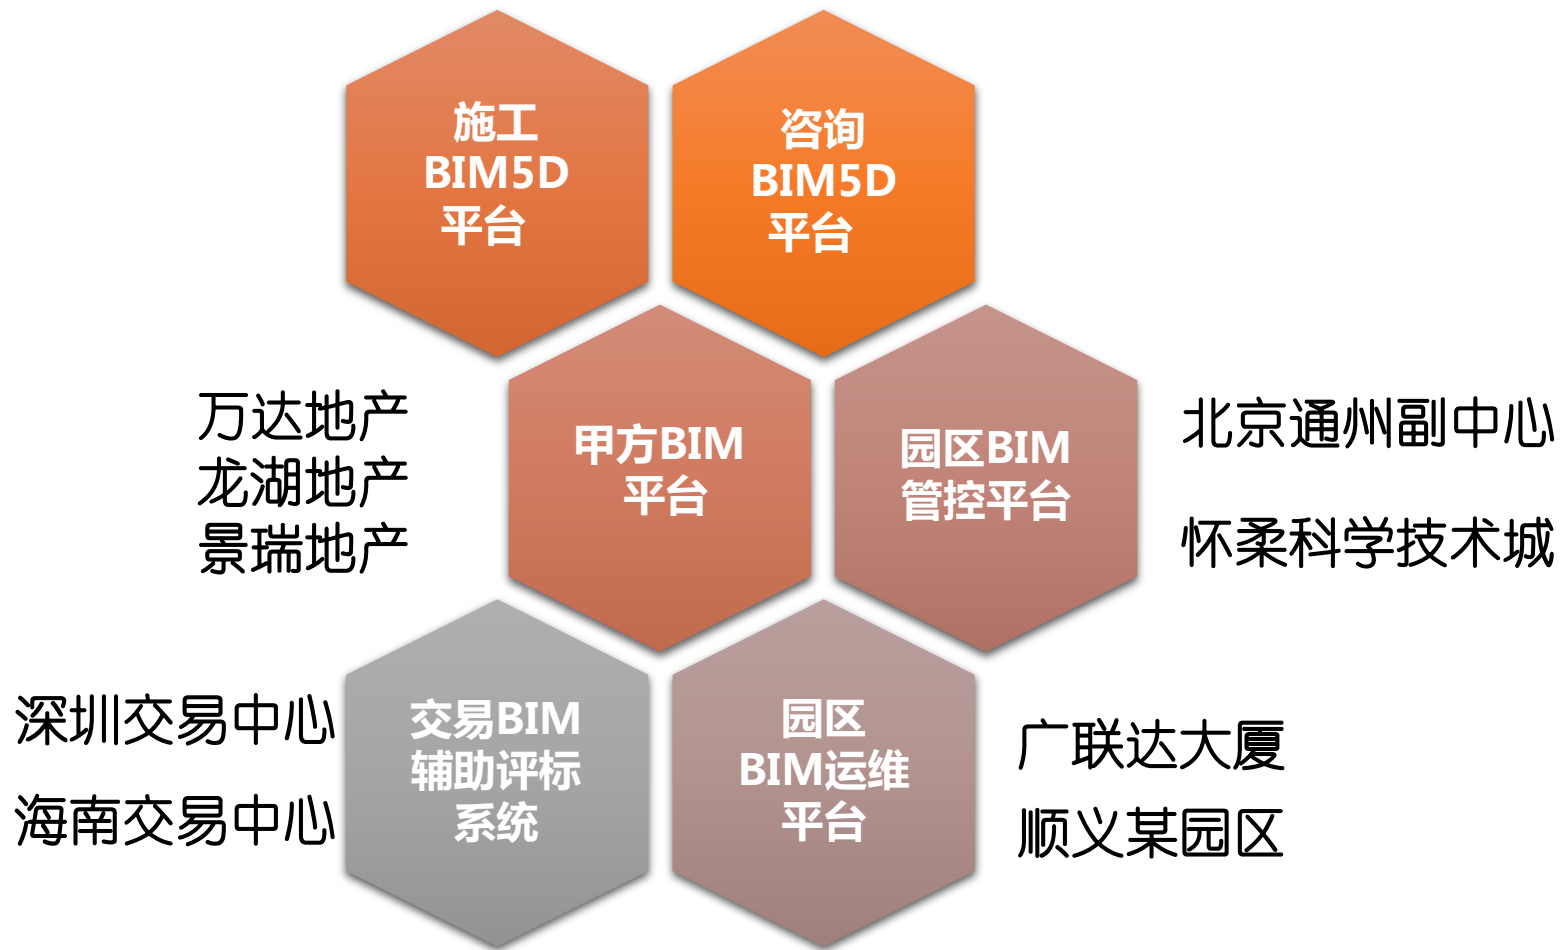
施工
BIM5D
平台

咨询
BIM5D
平台

万达地产
龙湖地产
景瑞地产

甲方BIM
平台

园区BIM
管控平台

北京通州副中心

怀柔科学技术城

深圳交易中心

海南交易中心

交易BIM
辅助评标
系统

园区
BIM运维
平台

广联达大厦

顺义某园区